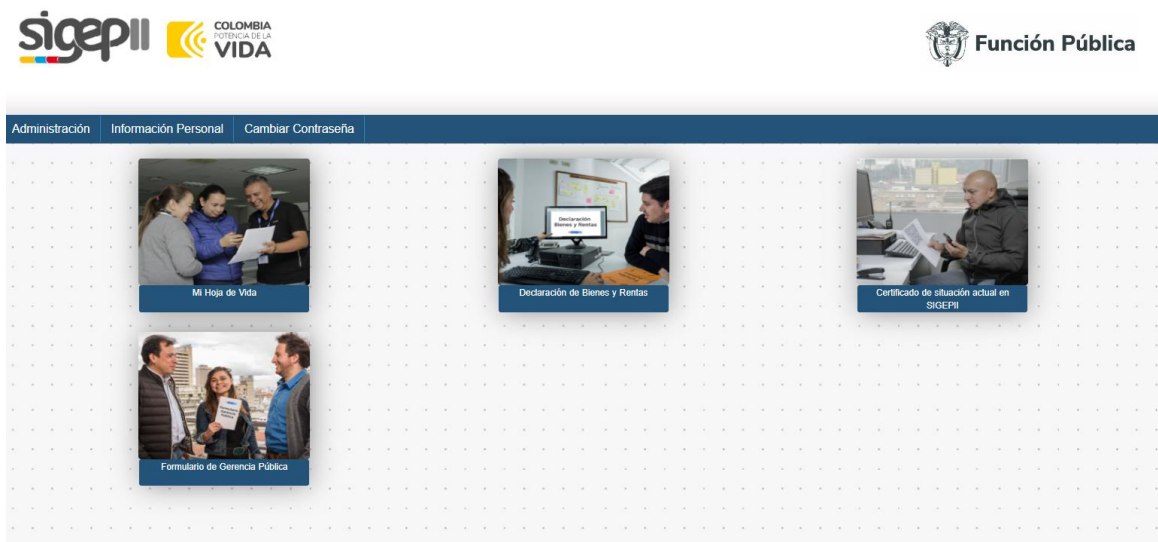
sigepII COLOMBIA POTENCIA DE LA VIDA

Función Pública

Administración | Información Personal | Cambiar Contraseña

Mi Hoja de Vida

Declaración Bienes y Rentas

Declaración de Bienes y Rentas

Certificado de situación actual en SIGEPII

Formulario de Gerencia Pública